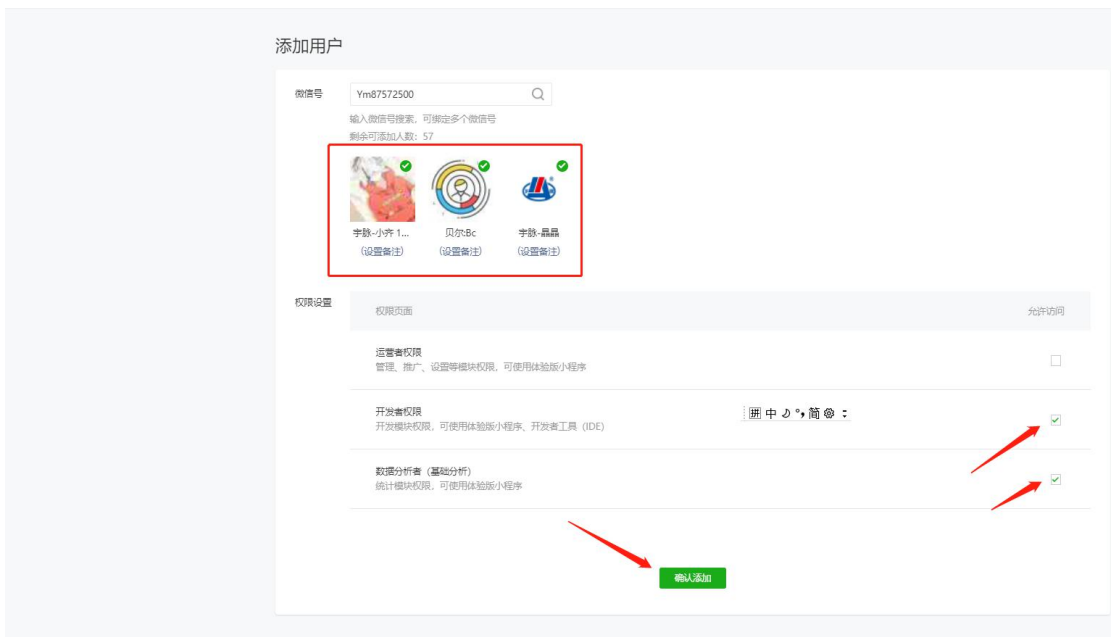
添加用户

微信号 Ym87572500

输入微信号搜索，可绑定多个微信号
剩余可添加人数：57

宇脉-小齐 1...
(设置备注)

贝尔:Bc
(设置备注)

宇脉-晶晶
(设置备注)

权限设置

| 权限页面 | 允许访问 |
|---|---|
| 运营者权限<br>管理、推广、设置等模块权限，可使用体验版小程序 | |
| 开发者权限<br>开发模块权限，可使用体验版小程序、开发者工具（IDE） | ✓ |
| 数据分析者（基础分析）<br>统计模块权限，可使用体验版小程序 | ✓ |

囲 中 ☽ °, 简 ⚙ ⁝

确认添加